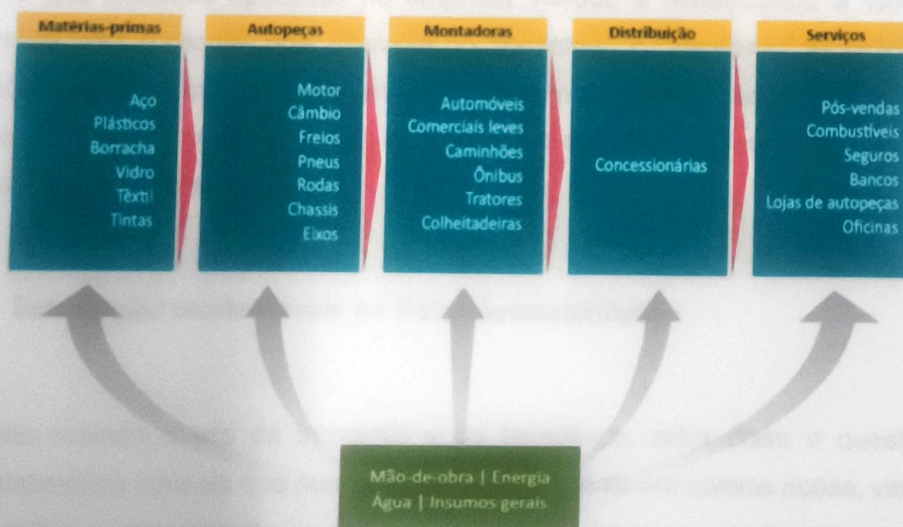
Matérias-primas

Aço
Plásticos
Borracha
Vidro
Têxtil
Tintas

Autopeças

Motor
Câmbio
Freios
Pneus
Rodas
Chassis
Eixos

Montadoras

Automóveis
Comerciais leves
Caminhões
Ônibus
Tratores
Colheitadeiras

Distribuição

Concessionárias

Serviços

Pós-vendas
Combustíveis
Seguros
Bancos
Lojas de autopeças
Oficinas

Mão-de-obra | Energia
Água | Insumos gerais